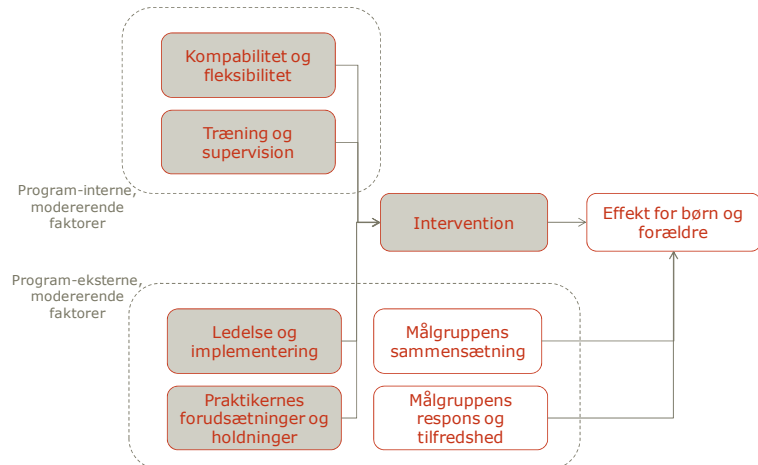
Kompabilitet og fleksibilitet

Træning og supervision

Program-interne, modererende faktorer

Intervention

Effekt for børn og forældre

Program-eksterne, modererende faktorer

Ledelse og implementering

Målgruppens sammensætning

Praktikernes forudsætninger og holdninger

Målgruppens respons og tilfredshed